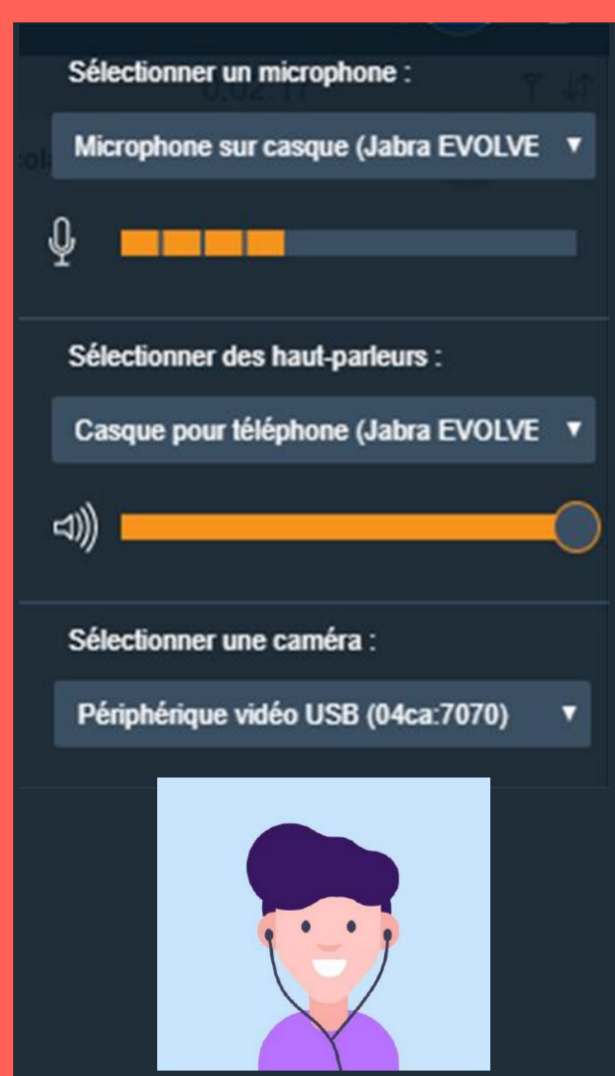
Sélectionner un microphone :

0:02:17

Microphone sur casque (Jabra EVOLVE ▼

Sélectionner des haut-parleurs :

Casque pour téléphone (Jabra EVOLVE ▼

Sélectionner une caméra :

Périphérique vidéo USB (04ca:7070) ▼